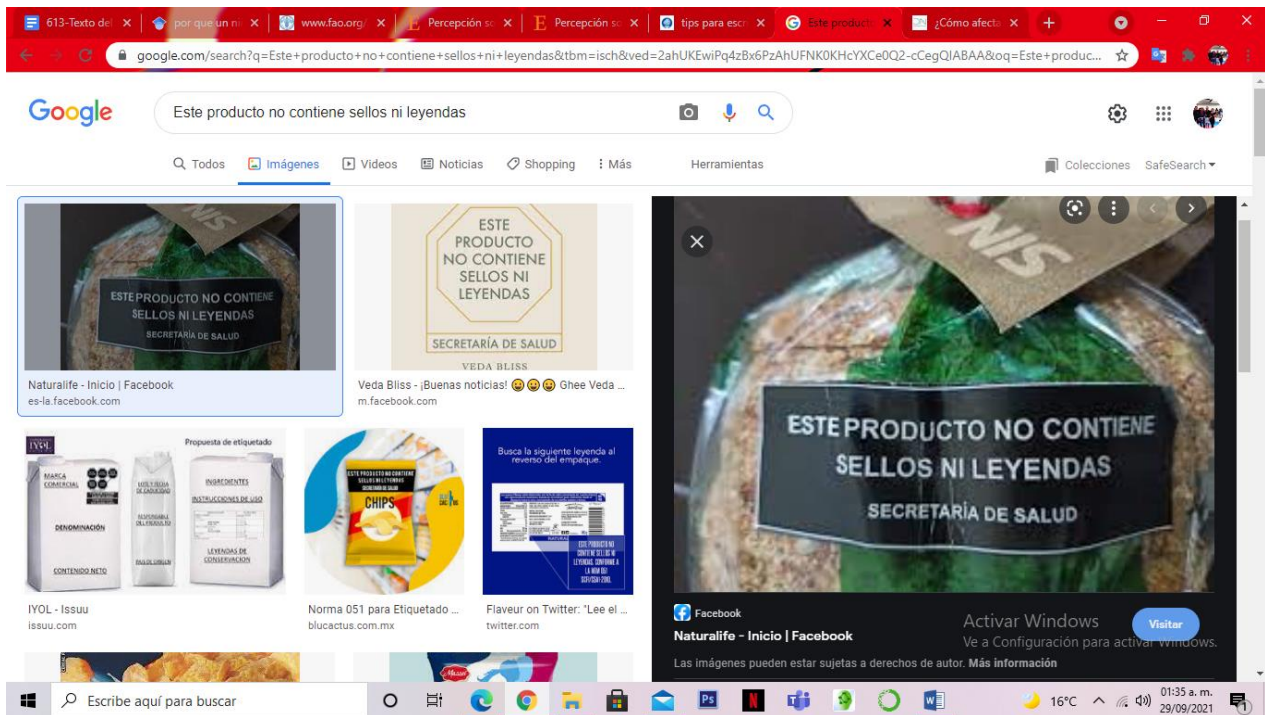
613-Texto del × | por que un ni × | www.fao.org/ × | Percepción so × | Percepción so × | tips para escr × | Este producto × | ¿Cómo afecta ×

google.com/search?q=Este+producto+no+contiene+sellos+ni+leyendas&tbm=isch&ved=2ahUKEwiPq4zBx6PzAhUFNK0KHcYXCe0Q2-cCegQIABAA&oq=Este+produc...

Google

Este producto no contiene sellos ni leyendas

Todos | Imágenes | Videos | Noticias | Shopping | Más | Herramientas | Colecciones | SafeSearch

ESTE PRODUCTO NO CONTIENE SELLOS NI LEYENDAS
SECRETARÍA DE SALUD

Naturalife - Inicio | Facebook
es-la.facebook.com

ESTE PRODUCTO NO CONTIENE SELLOS NI LEYENDAS
SECRETARÍA DE SALUD
VEDA BLISS

Veda Bliss - ¡Buenas noticias! 😀😀😀 Ghee Veda ...
m.facebook.com

IYOL
Propuesta de etiquetado
MARCA COMERCIAL
INGREDIENTES
INSTRUCCIONES DE USO
DENOMINACIÓN
LEYENDAS DE CONSERVACIÓN
CONTENIDO NETO

IYOL - Issuu
issuu.com

ESTE PRODUCTO NO CONTIENE SELLOS NI LEYENDAS
CHIPS

Norma 051 para Etiquetado ...
blucactus.com.mx

Busca la siguiente leyenda al reverso del empaque.
ESTE PRODUCTO NO CONTIENE SELLOS NI LEYENDAS, CONFORME A LA NOM 051 SCFI/SSA1 2010.

Flaveur on Twitter: "Lee el ...
twitter.com

ESTE PRODUCTO NO CONTIENE SELLOS NI LEYENDAS
SECRETARÍA DE SALUD

Facebook
Naturalife - Inicio | Facebook
Visitar
Activar Windows
Ve a Configuración para activar Windows.
Las imágenes pueden estar sujetas a derechos de autor. Más información

Escribe aquí para buscar
16°C
01:35 a. m.
29/09/2021